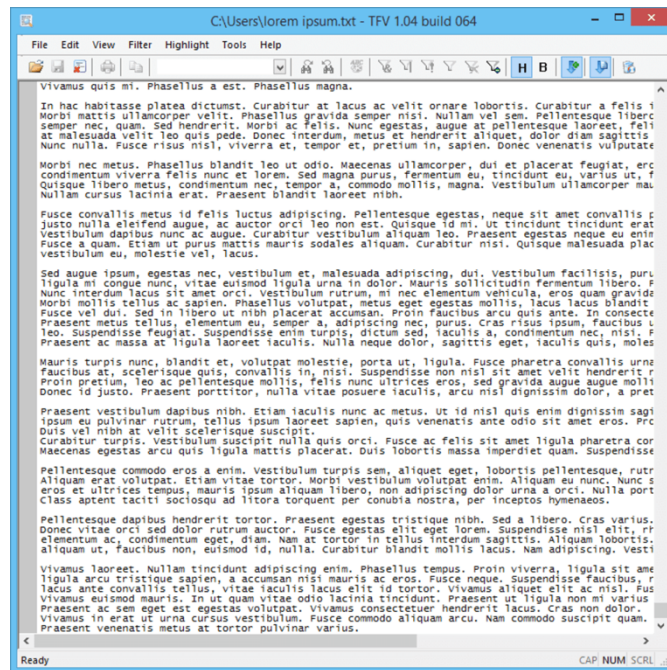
C:\Users\lorem ipsum.txt - TFV 1.04 build 064

File Edit View Filter Highlight Tools Help

H B

Vivamus quis mi. Phasellus a est. Phasellus magna.

In hac habitasse platea dictumst. Curabitur at lacus ac velit ornare lobortis. Curabitur a felis i Morbi mattis ullamcorper velit. Phasellus gravida semper nisi. Nullam vel sem. Pellentesque libero semper nec, quam. Sed hendrerit. Morbi ac felis. Nunc egestas, augue at pellentesque laoreet, feli at malesuada velit leo quis pede. Donec interdum, metus et hendrerit aliquet, dolor diam sagittis Nunc nulla. Fusce risus nisl, viverra et, tempor et, pretium in, sapien. Donec venenatis vulputate

Morbi nec metus. Phasellus blandit leo ut odio. Maecenas ullamcorper, dui et placerat feugiat, er condimentum viverra felis nunc et lorem. Sed magna purus, fermentum eu, tincidunt eu, varius ut, f Quisque libero metus, condimentum nec, tempor a, commodo mollis, magna. Vestibulum ullamcorper mau Nullam cursus lacinia erat. Praesent blandit laoreet nibh.

Fusce convallis metus id felis luctus adipiscing. Pellentesque egestas, neque sit amet convallis p justo nulla eleifend augue, ac auctor orci leo non est. Quisque id mi. Ut tincidunt tincidunt erat Vestibulum dapibus nunc ac augue. Curabitur vestibulum aliquam leo. Praesent egestas neque eu enim Fusce a quam. Etiam ut purus mattis mauris sodales aliquam. Curabitur nisi. Quisque malesuada plac vestibulum eu, molestie vel, lacus.

Sed augue ipsum, egestas nec, vestibulum et, malesuada adipiscing, dui. Vestibulum facilisis, pur ligula mi congue nunc, vitae euismod ligula urna in dolor. Mauris sollicitudin fermentum libero. F Nunc interdum lacus sit amet orci. Vestibulum rutrum, mi nec elementum vehicula, eros quam gravida Morbi mollis tellus ac sapien. Phasellus volutpat, metus eget egestas mollis, lacus lacus blandit Fusce vel dui. Sed in libero ut nibh placerat accumsan. Proin faucibus arcu quis ante. In consecte Praesent metus tellus, elementum eu, semper a, adipiscing nec, purus. Cras risus ipsum, faucibus u leo. Suspendisse feugiat. Suspendisse enim turpis, dictum sed, iaculis a, condimentum nec, nisi. P Praesent ac massa at ligula laoreet iaculis. Nulla neque dolor, sagittis eget, iaculis quis, moles

Mauris turpis nunc, blandit et, volutpat molestie, porta ut, ligula. Fusce pharetra convallis urna faucibus at, scelerisque quis, convallis in, nisi. Suspendisse non nisl sit amet velit hendrerit r Proin pretium, leo ac pellentesque mollis, felis nunc ultrices eros, sed gravida augue augue molli Donec id justo. Praesent porttitor, nulla vitae posuere iaculis, arcu nisl dignissim dolor, a pret

Praesent vestibulum dapibus nibh. Etiam iaculis nunc ac metus. Ut id nisl quis enim dignissim sagi augue eu pulvinar rutrum, tellus ipsum laoreet sapien, quis venenatis ante odio sit amet eros. Pro Duis vel nibh at velit scelerisque suscipit. Curabitur turpis. Vestibulum suscipit nulla quis orci. Fusce ac felis sit amet ligula pharetra con Maecenas egestas arcu quis ligula mattis placerat. Duis lobortis massa imperdiet quam. Suspendisse

Pellentesque commodo eros a enim. Vestibulum turpis sem, aliquet eget, lobortis pellentesque, rutr Aliquam erat volutpat. Etiam vitae tortor. Morbi vestibulum volutpat enim. Aliquam eu nunc. Nunc s eros et ultrices tempus, mauris ipsum aliquam libero, non adipiscing dolor urna a orci. Nulla port Class aptent taciti sociosqu ad litora torquent per conubia nostra, per inceptos hymenaeos.

Pellentesque dapibus hendrerit tortor. Praesent egestas tristique nibh. Sed a libero. Cras varius. Donec vita orci sed dolor rutrum auctor. Fusce egestas elit eget lorem. Suspendisse nisl elit, rh elementum ac, condimentum eget, diam. Nam at tortor in tellus interdum sagittis. Aliquam lobortis. aliquam ut, faucibus non, euismod id, nulla. Curabitur blandit mollis lacus. Nam adipiscing. Vesti

Vivamus laoreet. Nullam tincidunt adipiscing enim. Phasellus tempus. Proin viverra, ligula sit ame ligula arcu tristique sapien, a accumsan nisi mauris ac eros. Fusce neque. Suspendisse faucibus, r lacus ante convallis tellus, vitae iaculis lacus elit id tortor. Vivamus aliquet elit ac nisl. Fus Vivamus euismod mauris. In ut quam vitae odio lacinia tincidunt. Praesent ut ligula non mi varius Praesent ac sem eget est egestas volutpat. Vivamus consectetuer hendrerit lacus. Cras non dolor. Vivamus in erat ut urna cursus vestibulum. Fusce commodo aliquam arcu. Nam commodo suscipit quam. Praesent venenatis metus at tortor pulvinar varius.

Ready CAP NUM SCRL